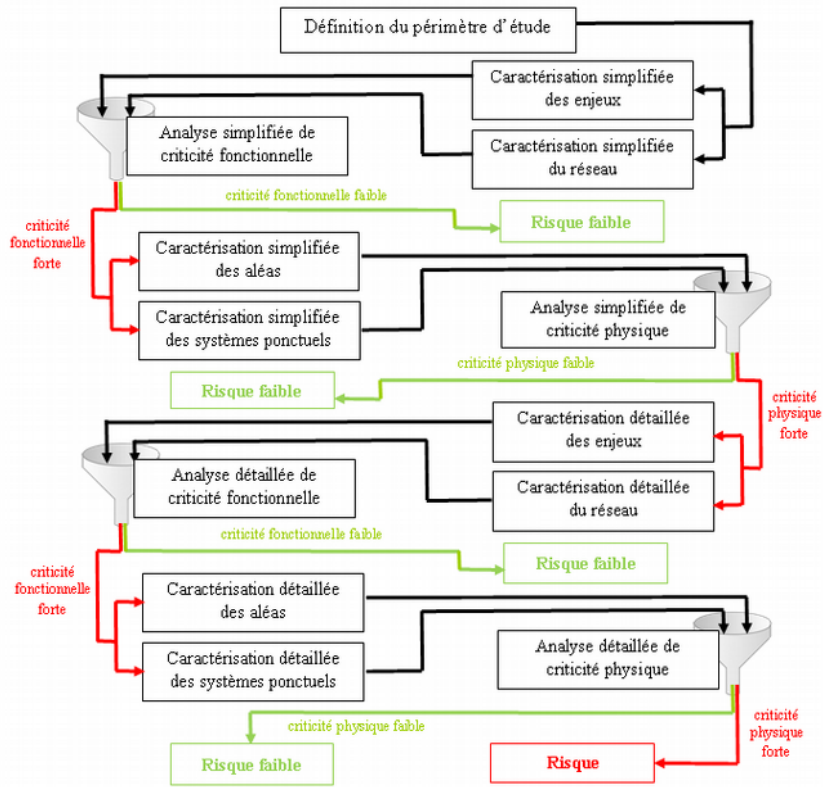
Définition du périmètre d'étude

Caractérisation simplifiée des enjeux

Analyse simplifiée de criticité fonctionnelle

Caractérisation simplifiée du réseau

criticité fonctionnelle faible

Risque faible

criticité fonctionnelle forte

Caractérisation simplifiée des aléas

Caractérisation simplifiée des systèmes ponctuels

Analyse simplifiée de criticité physique

criticité physique faible

Risque faible

criticité physique forte

Caractérisation détaillée des enjeux

Analyse détaillée de criticité fonctionnelle

Caractérisation détaillée du réseau

criticité fonctionnelle faible

Risque faible

criticité fonctionnelle forte

Caractérisation détaillée des aléas

Caractérisation détaillée des systèmes ponctuels

Analyse détaillée de criticité physique

criticité physique faible

criticité physique forte

Risque faible

Risque